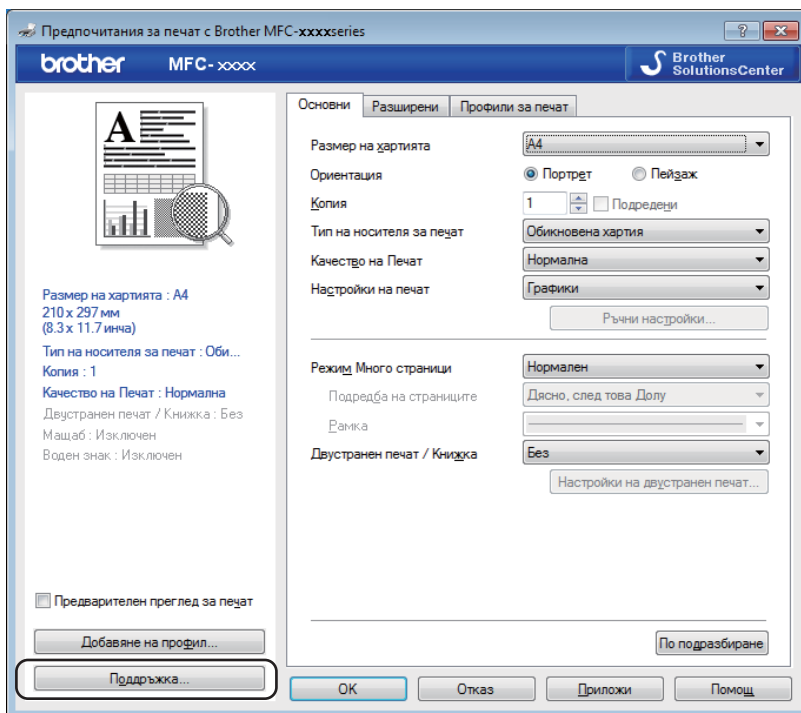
Предпочитания за печат с Brother MFC-xxxxseries

brother MFC-xxxx

Brother SolutionsCenter

Основни | Разширени | Профили за печат

A

Размер на хартията : A4
210 x 297 мм
(8.3 x 11.7 инча)
Тип на носителя за печат : Оби...
Копия : 1
Качество на Печат : Нормална
Двустранен печат / Книжка : Без
Мащаб : Изключен
Воден знак : Изключен

Предварителен преглед за печат

Добавяне на профил...

Поддръжка...

Размер на хартията | A4
Ориентация | Портрет | Пейзаж
Копия | 1 | Подредени
Тип на носителя за печат | Обикновена хартия
Качество на Печат | Нормална
Настройки на печат | Графики
Ръчни настройки...

Режим Много страници | Нормален
Подредба на страниците | Дясно, след това Долу
Рамка
Двустранен печат / Книжка | Без
Настройки на двустранен печат...

По подразбиране

OK | Отказ | Приложи | Помощ